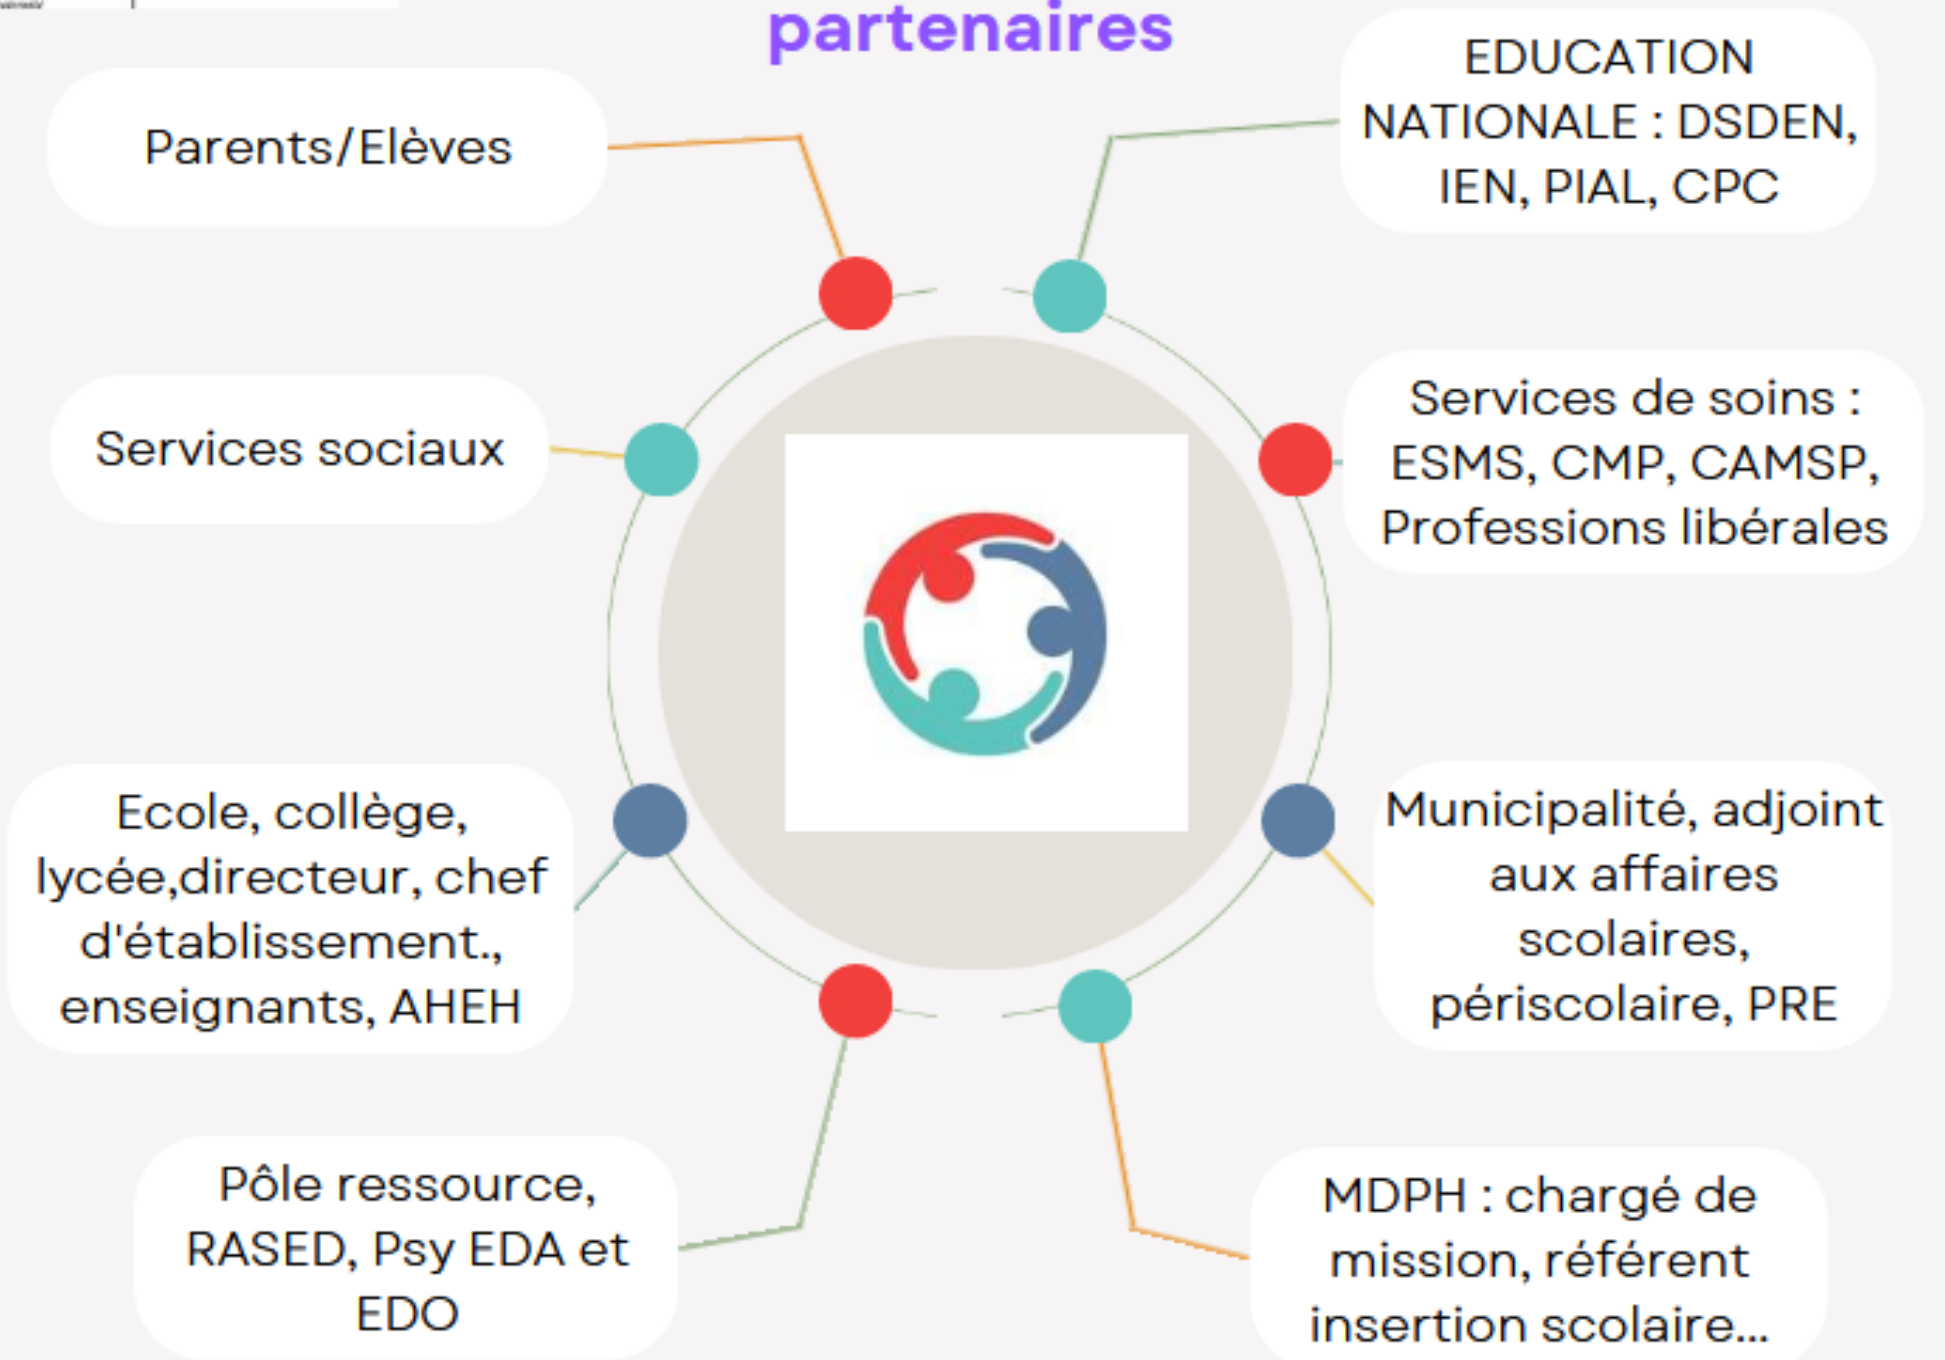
partenaires

Parents/Elèves

EDUCATION NATIONALE : DSDEN, IEN, PIAL, CPC

Services sociaux

Services de soins : ESMS, CMP, CAMSP, Professions libérales

Ecole, collège, lycée,directeur, chef d'établissement., enseignants, AHEH

Municipalité, adjoint aux affaires scolaires, périscolaire, PRE

Pôle ressource, RASED, Psy EDA et EDO

MDPH : chargé de mission, référent insertion scolaire...